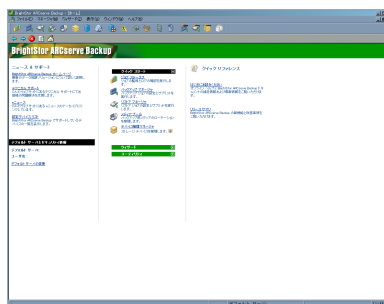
BrightStor ARCserve Backup - [ホーム]
ファイル(F) クイック スタート(Q) ウィザード(W) 表示(V) ウィンドウ(W) ヘルプ(H)

BrightStor ARCserve Backup

ニュース & サポート

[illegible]

クイック スタート

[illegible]

ウィザード

ユーティリティ

クイック リファレンス

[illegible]

はじめに

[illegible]

デフォルト サーバ
ユーザ名
デフォルト サーバの変更